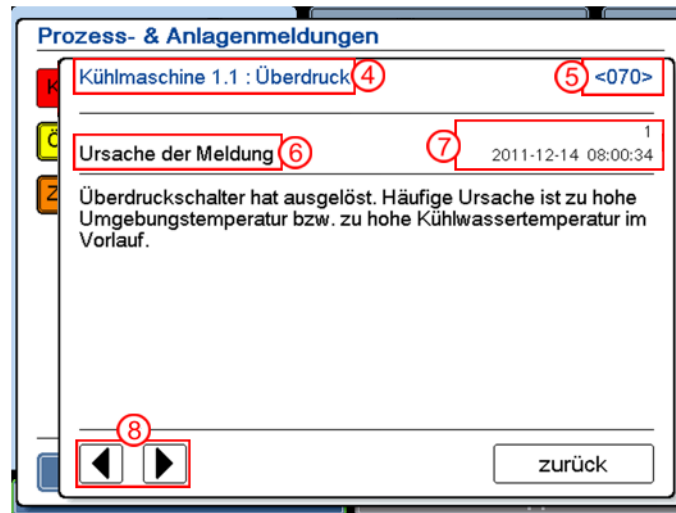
Prozess- & Anlagenmeldungen

K

Ö

Z

Kühlmaschine 1.1 : Überdruck 4

5 <070>

Ursache der Meldung 6

7 1
2011-12-14 08:00:34

Überdruckschalter hat ausgelöst. Häufige Ursache ist zu hohe Umgebungstemperatur bzw. zu hohe Kühlwassertemperatur im Vorlauf.

8

zurück